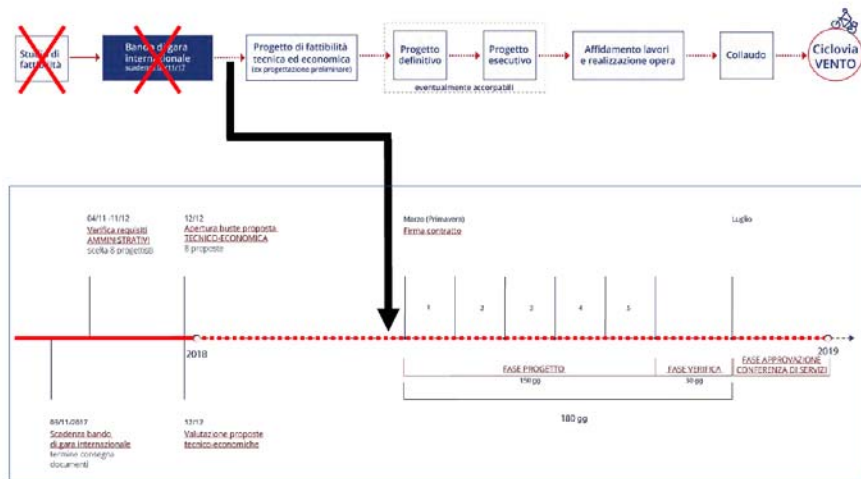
Studio di fattibilità

Bando di gara internazionale scadenza 6/11/17

Progetto di fattibilità tecnica ed economica (ex progettazione preliminare)

Progetto definitivo

Progetto esecutivo

eventualmente accorpabili

Affidamento lavori e realizzazione opera

Collaudo

Ciclovia VENTO

04/11 -11/12
Verifica requisiti AMMINISTRATIVI
scelta 8 progettisti

12/12
Apertura buste proposta TECNICO-ECONOMICA
8 proposte

Marzo (Primavera)
Firma contratto

Luglio

1

2

3

4

5

2018

2019

FASE PROGETTO
150 gg

FASE VERIFICA
30 gg

FASE APPROVAZIONE CONFERENZA DI SERVIZI

180 gg

06/11/2017
Scadenza bando di gara internazionale
termine consegna documenti

12/12
Valutazione proposte tecnico-economiche